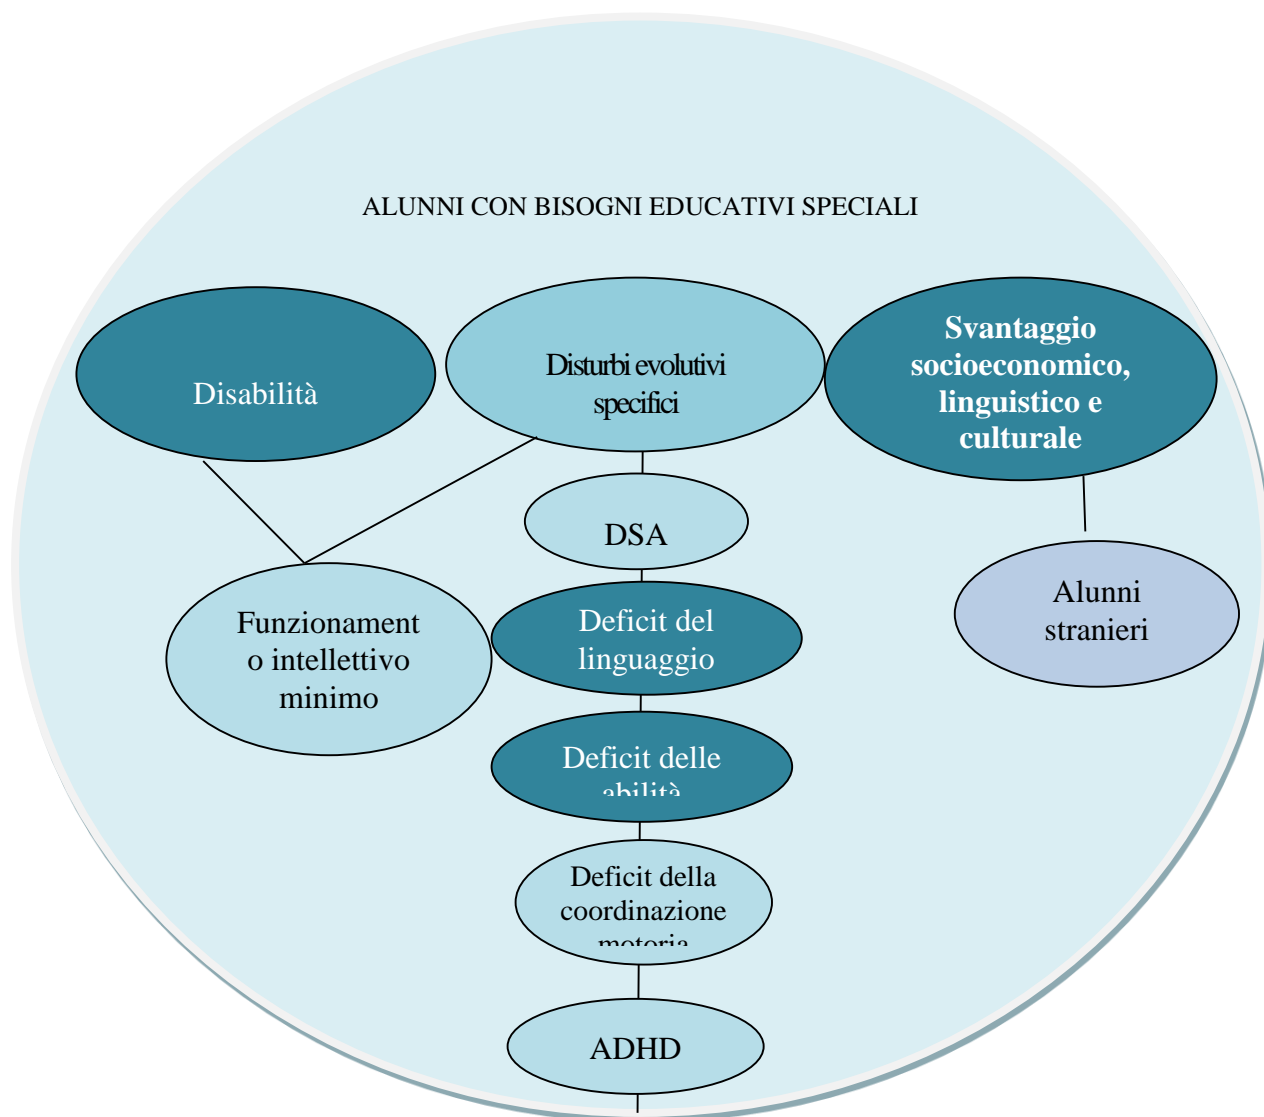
ALUNNI CON BISOGNI EDUCATIVI SPECIALI

Disabilità

Disturbi evolutivi specifici

Svantaggio socioeconomico, linguistico e culturale

DSA

Funzionamento intellettivo minimo

Deficit del linguaggio

Alunni stranieri

Deficit delle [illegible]

Deficit della coordinazione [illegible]

ADHD